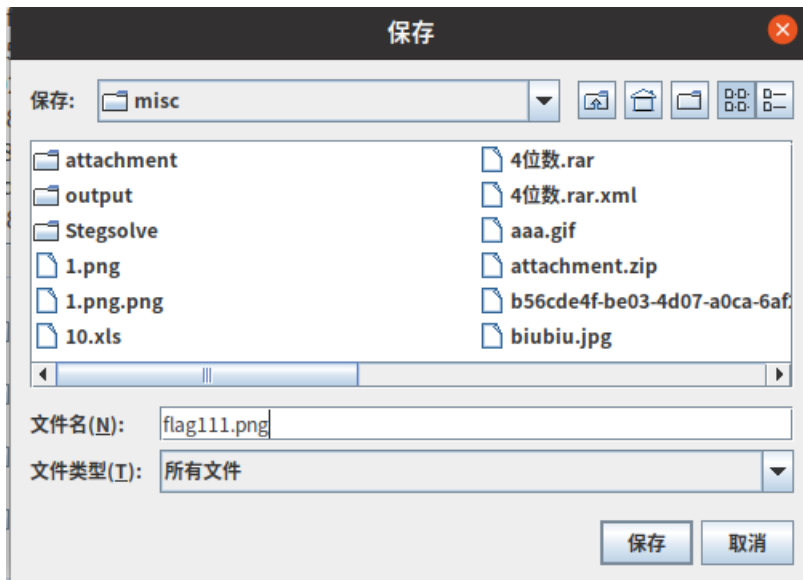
保存

保存: misc

attachment
output
Stegsolve
1.png
1.png.png
10.xls

4位数.rar
4位数.rar.xml
aaa.gif
attachment.zip
b56cde4f-be03-4d07-a0ca-6af
biubiu.jpg

文件名(N): flag111.png

文件类型(T): 所有文件

保存 取消